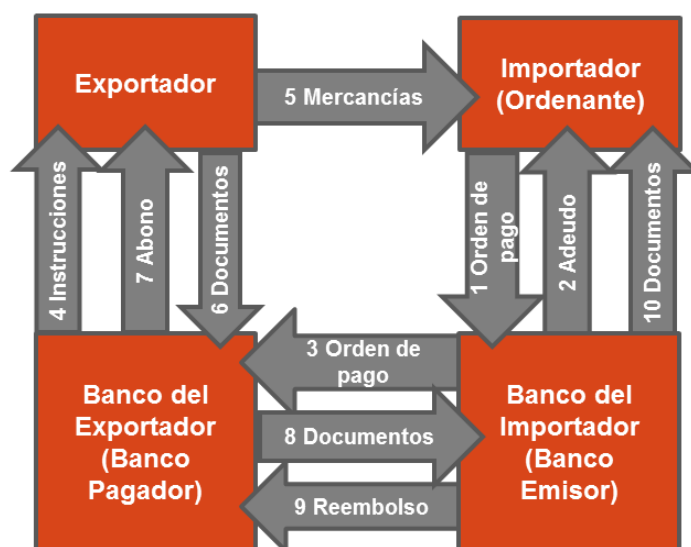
Exportador

5 Mercancías

Importador (Ordenante)

4 Instrucciones

7 Abono

6 Documentos

1 Orden de pago

2 Adeudo

10 Documentos

3 Orden de pago

Banco del Exportador (Banco Pagador)

8 Documentos

Banco del Importador (Banco Emisor)

9 Reembolso